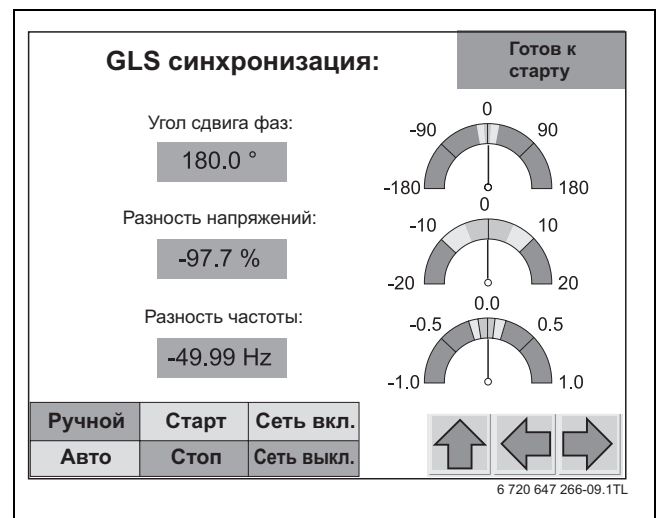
GLS синхронизация:

Готов к старту

Угол сдвига фаз:

180.0 °

0
-90
90
-180
180

Разность напряжений:

-97.7 %

0
-10
10
-20
20

Разность частоты:

-49.99 Hz

0.0
-0.5
0.5
-1.0
1.0

| Ручной | Старт | Сеть вкл. |
|---|---|---|
| Авто | Стоп | Сеть выкл. |

6 720 647 266-09.1TL